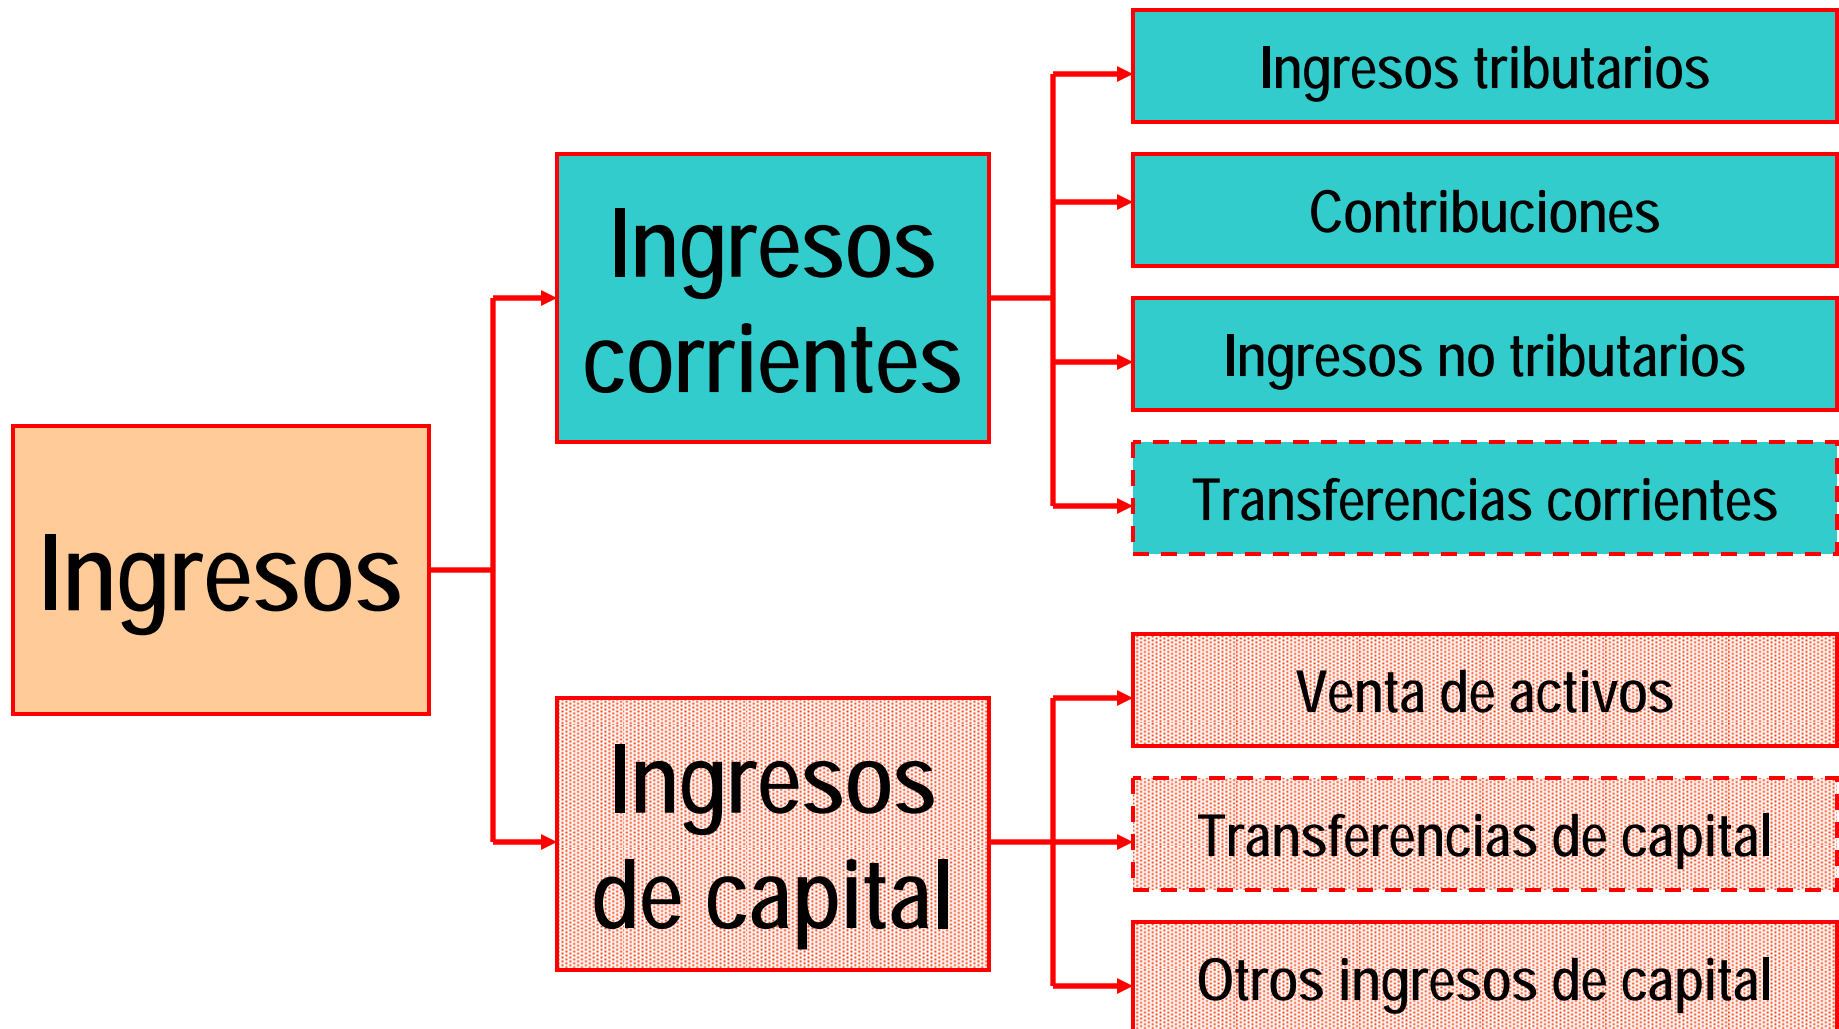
Ingresos

Ingresos corrientes

Ingresos tributarios

Contribuciones

Ingresos no tributarios

Transferencias corrientes

Ingresos de capital

Venta de activos

Transferencias de capital

Otros ingresos de capital